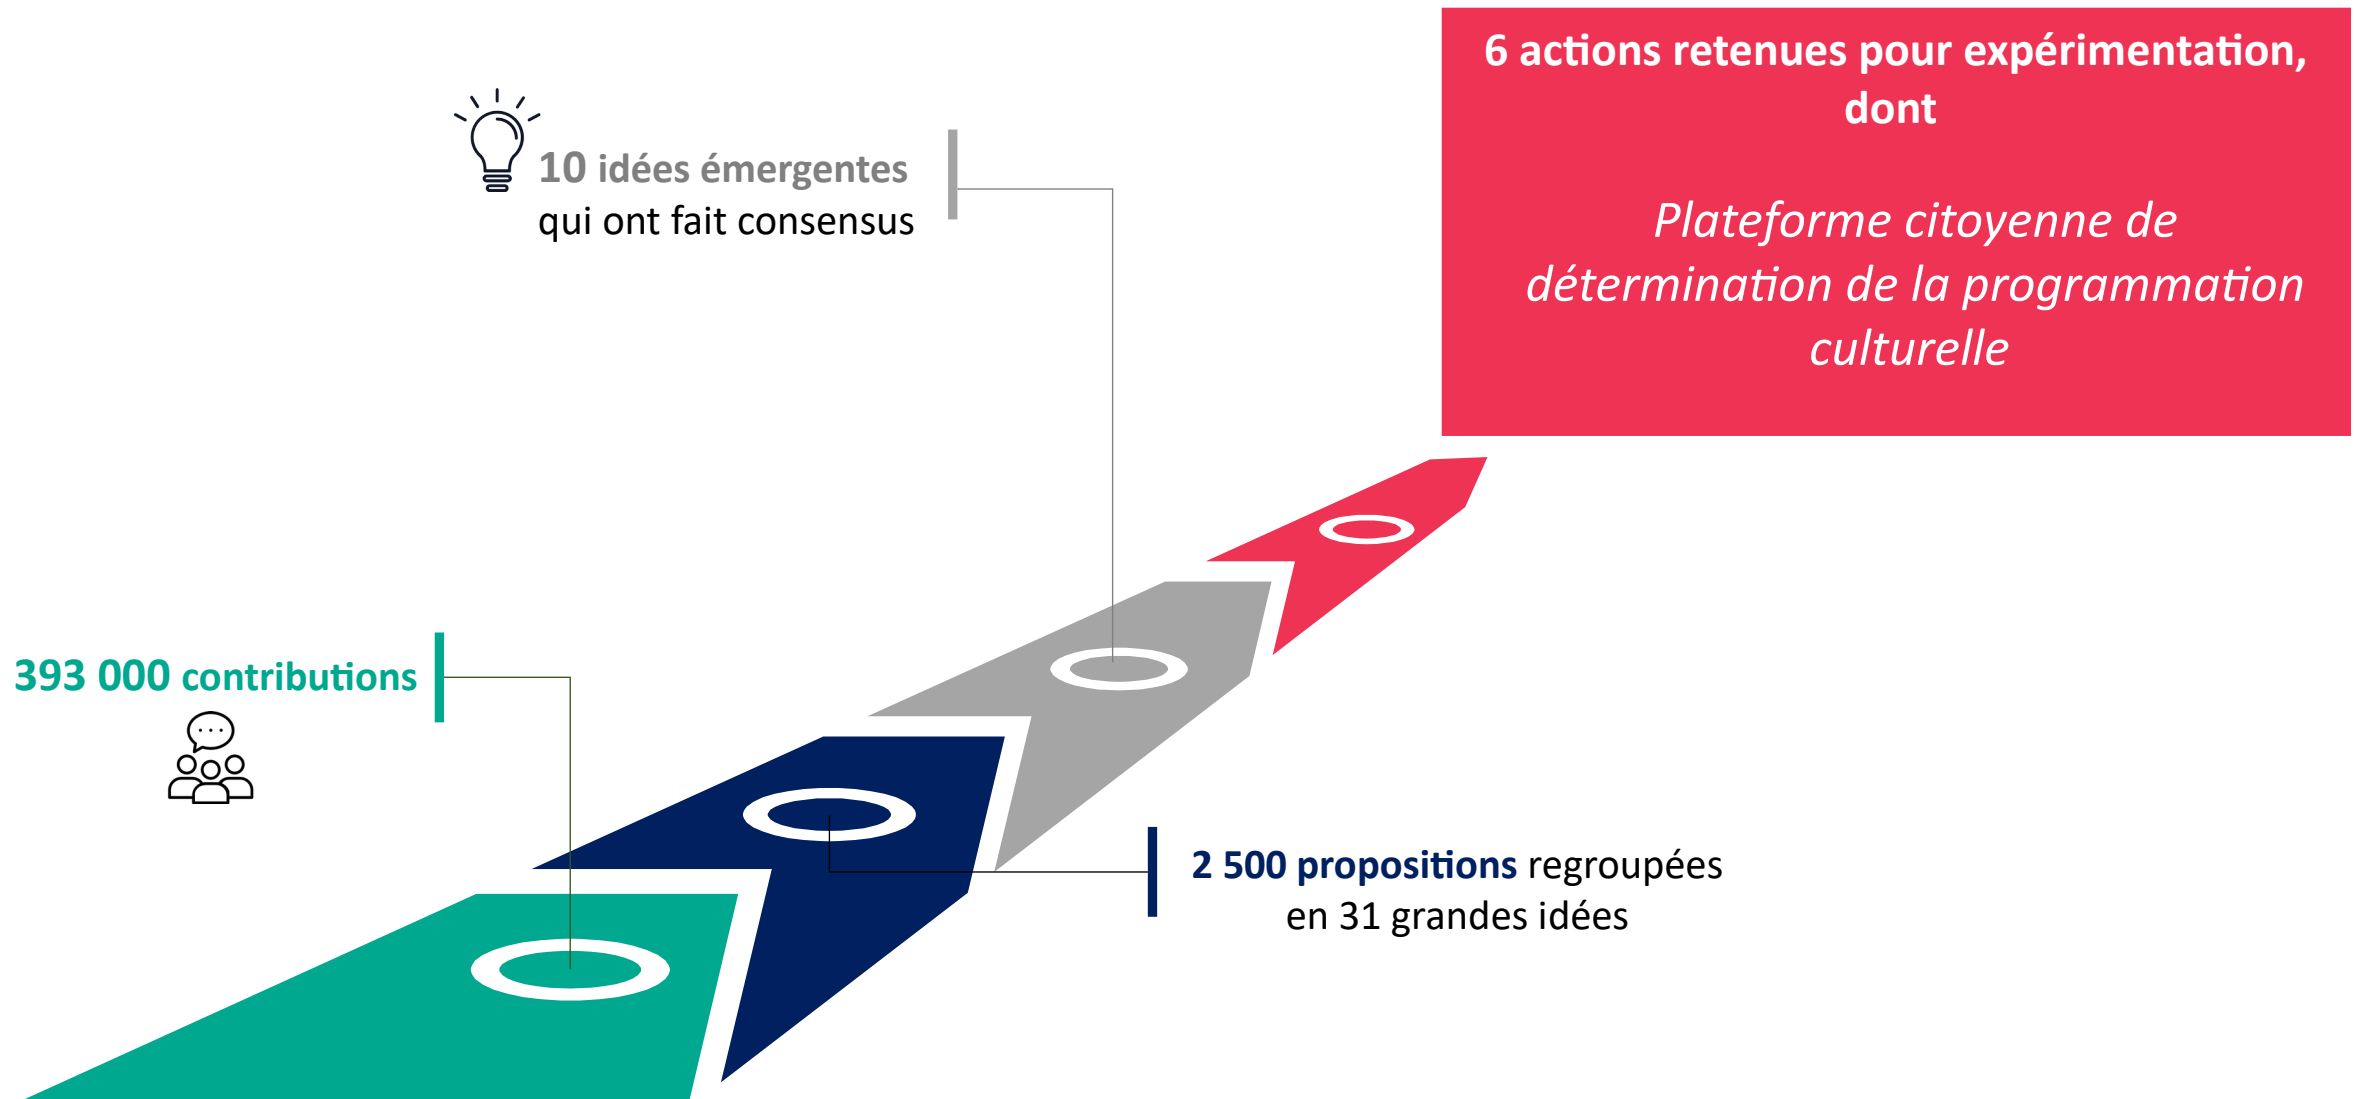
6 actions retenues pour expérimentation, dont

Plateforme citoyenne de détermination de la programmation culturelle

10 idées émergentes qui ont fait consensus

393 000 contributions

2 500 propositions regroupées en 31 grandes idées